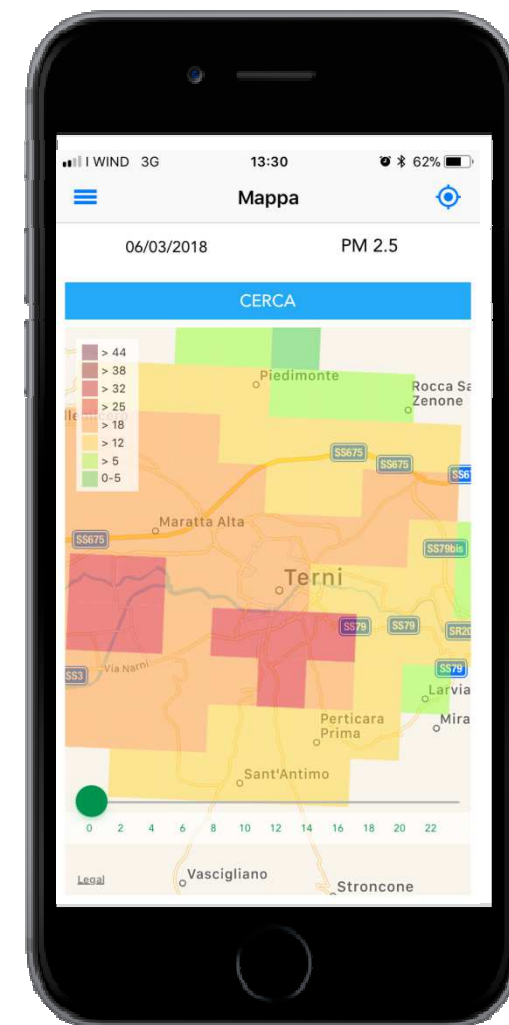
I WIND 3G 13:30 62%

Mappa

06/03/2018 PM 2.5

CERCA

> 44
> 38
> 32
> 25
> 18
> 12
> 5
0-5

Piedimonte
Rocca Sa
Zenone
SS675
SS675
SS6
Maratta Alta
SS675
SS79bis
Terni
SS79
SS79
SR20
Via Narni
SS3
SS79
Larvia
Mira
Perticara
Prima
Sant'Antimo

0 2 4 6 8 10 12 14 16 18 20 22

Legal
Vascigliano
Stroncone